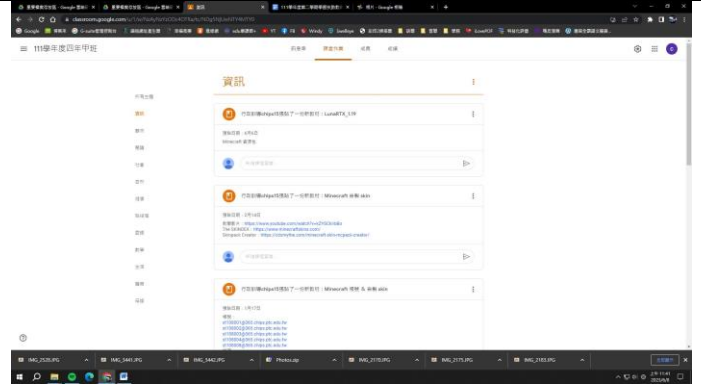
≡ 111學年度四年甲班

訊息串　課堂作業　成員　成績

資訊

行芳彩(sheku)発佈了一份新教材：LunaRTA 3.0?

Minecraft 教學

新增課堂留言...

行芳彩(sheku)発佈了一份新教材：Minecraft 新增 skin

新增課堂留言...

行芳彩(sheku)発佈了一份新教材：Minecraft 帳號 & 新增 skin

IMG_2520.JPG　IMG_5443.JPG　IMG_5442.JPG　Photos.zip　IMG_2170.JPG　IMG_2175.JPG　IMG_2183.JPG

全部顯示